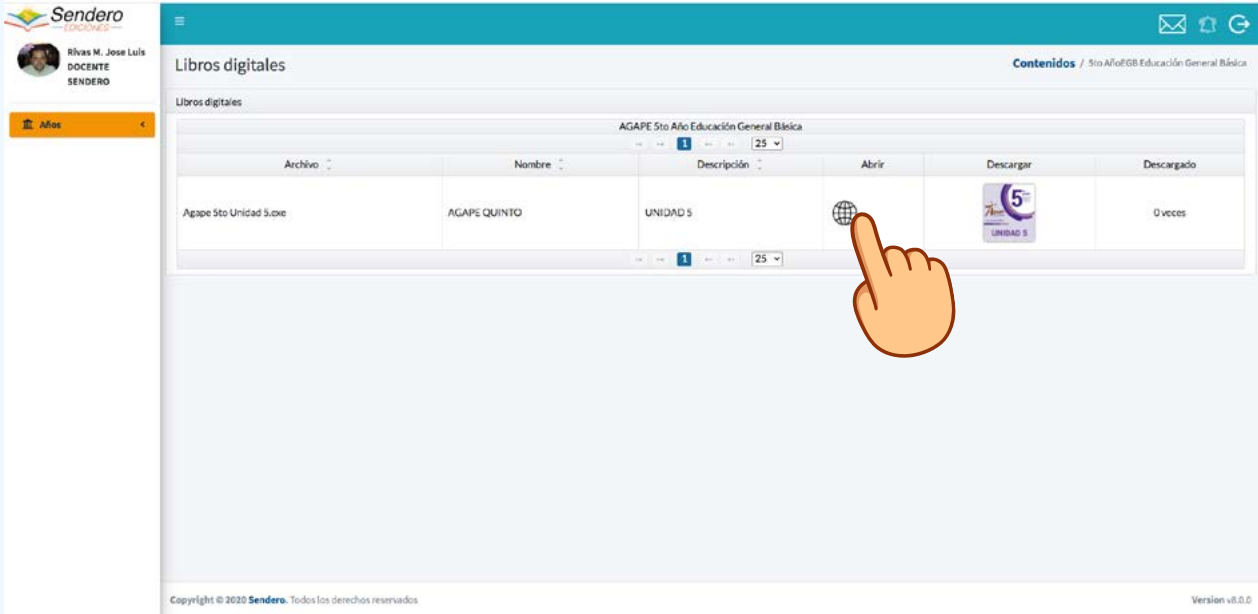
Sendero
EDICIONES

Rivas M. Jose Luis
DOCENTE
SENDERO

Años

Libros digitales

Contenidos / 5to AñoEGB Educación General Básica

Libros digitales

AGAPE 5to Año Educación General Básica

1 25

| Archivo | Nombre | Descripción | Abrir | Descargar | Descargado |
|---|---|---|---|---|---|
| Agape 5to Unidad 5.exe | AGAPE QUINTO | UNIDAD 5 | | 5 UNIDAD 5 | 0 veces |

1 25

Copyright © 2020 Sendero. Todos los derechos reservados

Version v8.0.0